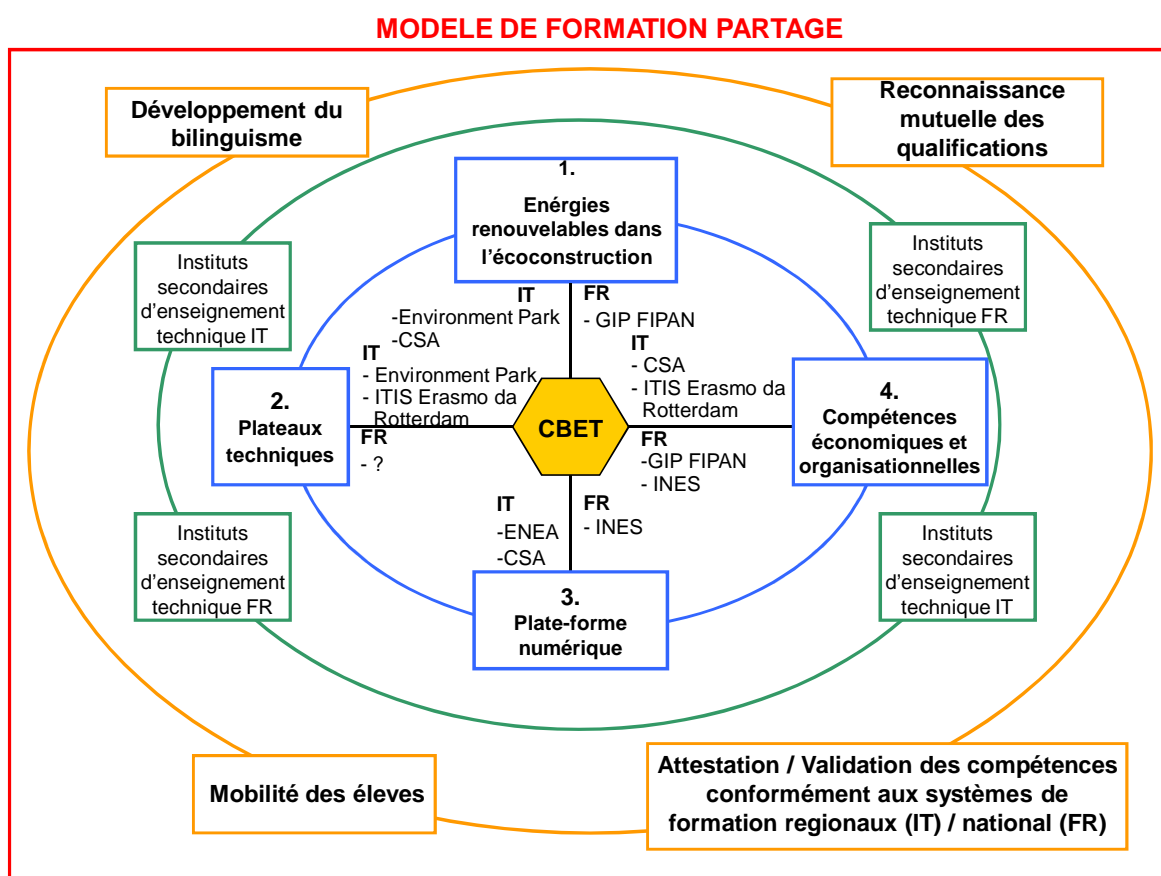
MODELE DE FORMATION PARTAGE

Développement du bilinguisme

Reconnaissance mutuelle des qualifications

1.
Enérgies renouvelables dans l'écoconstruction

Instituts secondaires d'enseignement technique IT

Instituts secondaires d'enseignement technique FR

IT
-Environment Park
-CSA

FR
- GIP FIPAN

IT
- Environment Park
- ITIS Erasmo da Rotterdam

IT
- CSA
- ITIS Erasmo da Rotterdam

2.
Plateaux techniques

CBET

4.
Compétences économiques et organisationnelles

FR
- ?

FR
-GIP FIPAN
- INES

IT
-ENEA
-CSA

FR
- INES

Instituts secondaires d'enseignement technique FR

Instituts secondaires d'enseignement technique IT

3.
Plate-forme numérique

Mobilité des éleves

Attestation / Validation des compétences conformément aux systèmes de formation regionaux (IT) / national (FR)